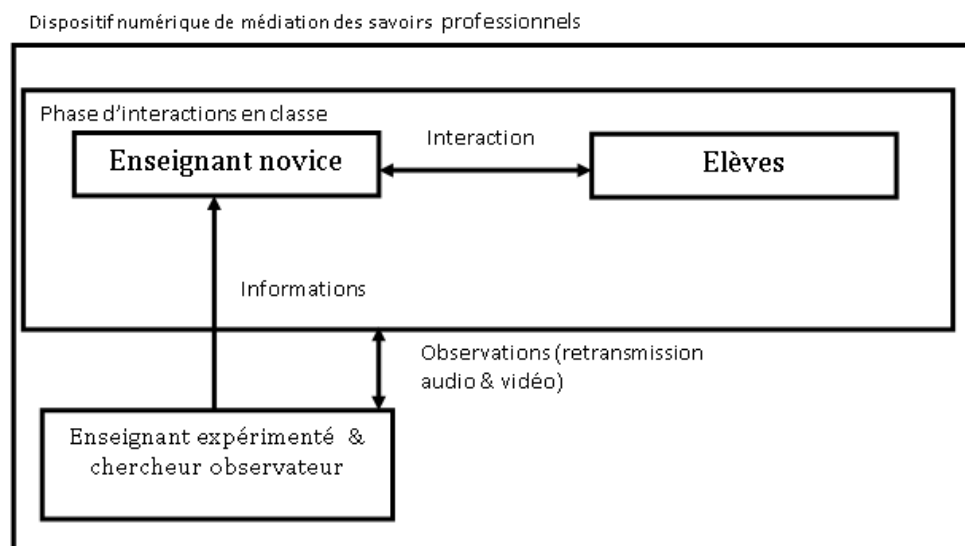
Dispositif numérique de médiation des savoirs professionnels

Phase d'interactions en classe

Enseignant novice

Interaction

Elèves

Informations

Observations (retransmission audio & vidéo)

Enseignant expérimenté & chercheur observateur